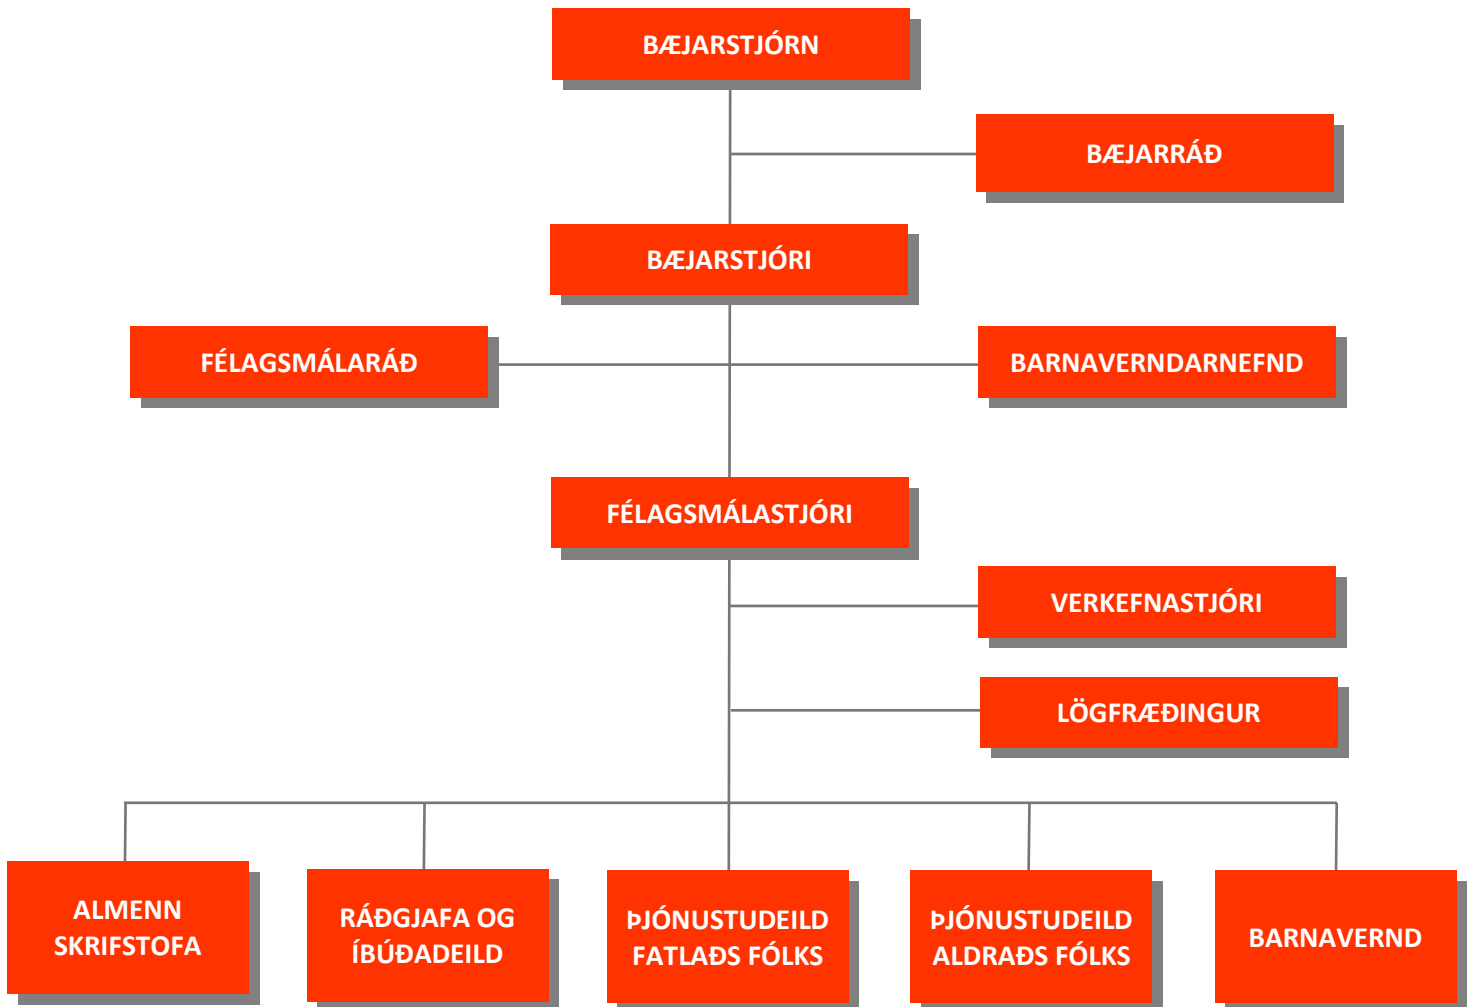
BÆJARSTJÓRN

BÆJARRÁÐ

BÆJARSTJÓRI

FÉLAGSMÁLARÁÐ

BARNAVERNDARNEFND

FÉLAGSMÁLASTJÓRI

VERKEFNASTJÓRI

LÖGFRÆÐINGUR

ALMENN SKRIFSTOFA

RÁÐGJAFA OG ÍBÚÐADEILD

ÞJÓNUSTUDEILD FATLAÐS FÓLKS

ÞJÓNUSTUDEILD ALDRAÐS FÓLKS

BARNAVERND